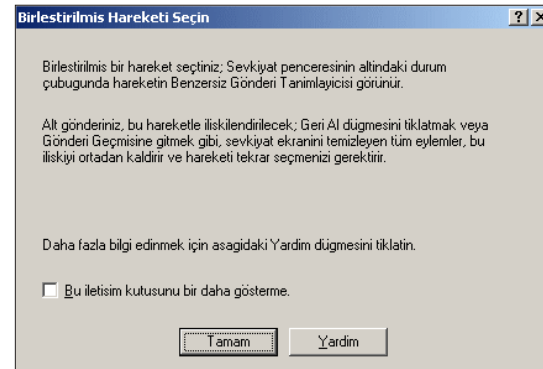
Birlestirilmis Hareketi Seçin

?

Birlestirilmis bir hareket seçtiniz; Sevkiyat penceresinin altindaki durum çubugunda hareketin Benzersiz Gönderi Tanimlayicisi görünür.

Alt gönderiniz, bu hareketle iliskilendirilecek; Geri Al dügmesini tiklatmak veya Gönderi Geçmisine gitmek gibi, sevkiyat ekranini temizleyen tüm eylemler, bu iliskiyi ortadan kaldirir ve hareketi tekrar seçmenizi gerektirir.

Daha fazla bilgi edinmek için asagidaki Yardim dügmesini tiklatin.

Bu iletisim kutusunu bir daha gösterme.

Tamam

Yardim